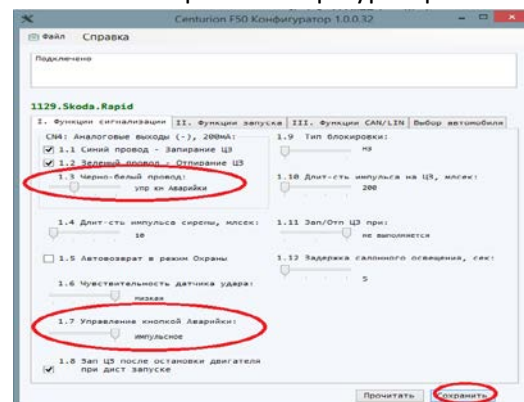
Centurion F50 Конфигуратор 1.0.0.32

Файл Справка

Подключено

1129.Skoda.Rapid

I. Функции сигнализации | II. Функции запуска | III. Функции CAN/LIN | Выбор автомобиля

CN4: Аналоговые выходы (-), 200мА:

1.1 Синий провод - Запирание ЦЗ

1.2 Зеленый провод - Отпирание ЦЗ

1.3 Черно-белый провод:
упр кн Аварийки

1.4 Длит-сть импульса сирены, мсек:
10

1.5 Автовозврат в режим Охраны

1.6 Чувствительность датчика удара:
низкая

1.7 Управление кнопкой Аварийки:
импульсное

1.8 Зап ЦЗ после остановки двигателя при дист запуске

1.9 Тип блокировки:
нз

1.10 Длит-сть импульса на ЦЗ, мсек:
200

1.11 Зап/Отп ЦЗ при:
не выполняется

1.12 Задержка салонного освещения, сек:
5

Прочитать Сохранить